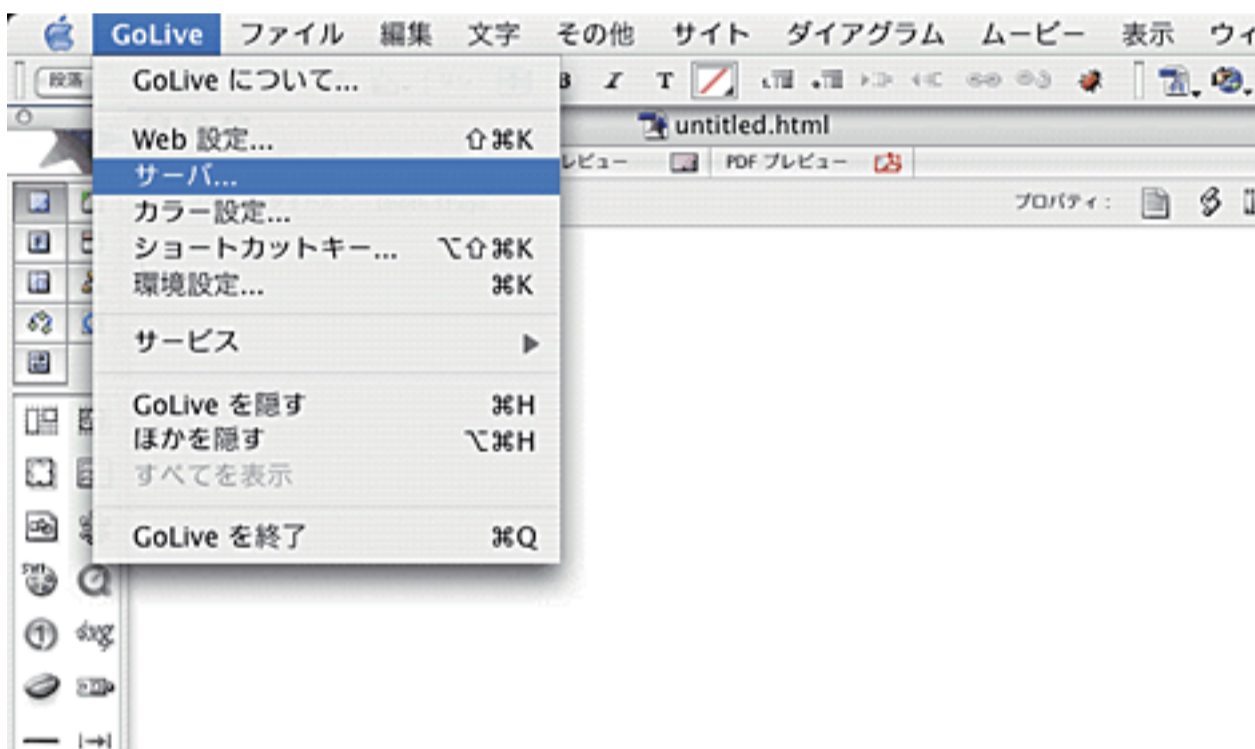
GoLive ファイル 編集 文字 その他 サイト ダイアグラム ムービー 表示 ウィ

段落

B I T

untitled.html

プレビュー PDF プレビュー

プロパティ：

GoLive について...

Web 設定... ⇧⌘K
サーバ...
カラー設定...
ショートカットキー... ⌥⇧⌘K
環境設定... ⌘K

サービス ▶

GoLive を隠す ⌘H
ほかを隠す ⌥⌘H
すべてを表示

GoLive を終了 ⌘Q